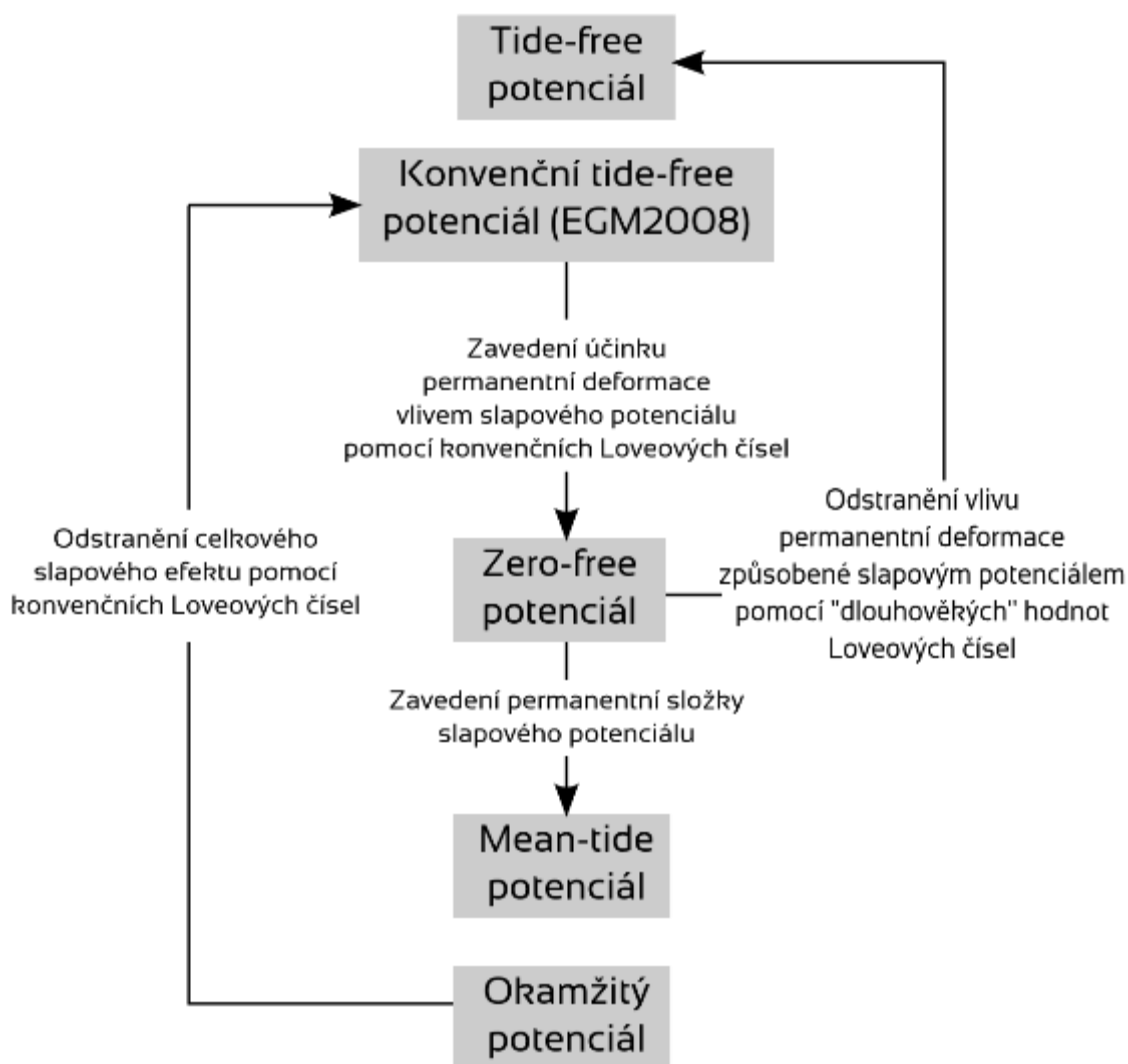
Tide-free potenciál

Konvenční tide-free potenciál (EGM2008)

Zavedení účinku permanentní deformace vlivem slapového potenciálu pomocí konvenčních Loveových čísel

Odstranění celkového slapového efektu pomocí konvenčních Loveových čísel

Zero-free potenciál

Odstranění vlivu permanentní deformace způsobené slapovým potenciálem pomocí "dlouhověkých" hodnot Loveových čísel

Zavedení permanentní složky slapového potenciálu

Mean-tide potenciál

Okamžitý potenciál